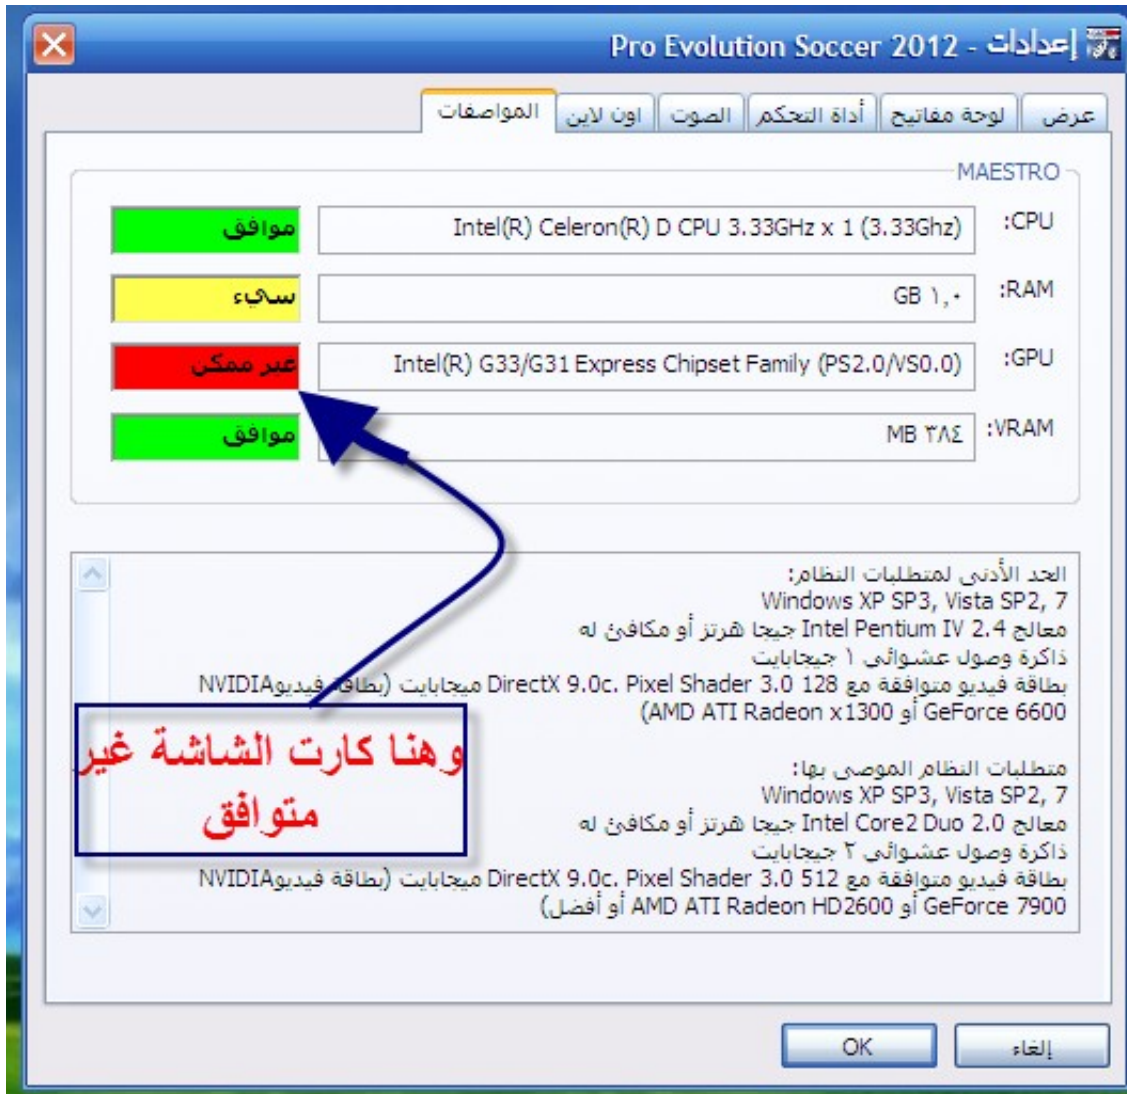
Pro Evolution Soccer 2012 - إعدادات

عرض | لوحة مفاتيح | أداة التحكم | الصوت | اون لاين | المواصفات

MAESTRO

:CPU Intel(R) Celeron(R) D CPU 3.33GHz x 1 (3.33Ghz) موافق

:RAM ١,٠ GB سيء

:GPU Intel(R) G33/G31 Express Chipset Family (PS2.0/VS0.0) غير ممكن

:VRAM ٣٨٤ MB موافق

الحد الأدنى لمتطلبات النظام:
Windows XP SP3, Vista SP2, 7
معالج Intel Pentium IV 2.4 جيجا هرتز أو مكافئ له
ذاكرة وصول عشوائي ١ جيجابايت
بطاقة فيديو متوافقة مع DirectX 9.0c. Pixel Shader 3.0 128 ميجابايت (بطاقة فيديوNVIDIA GeForce 6600 أو AMD ATI Radeon x1300)

متطلبات النظام الموصى بها:
Windows XP SP3, Vista SP2, 7
معالج Intel Core2 Duo 2.0 جيجا هرتز أو مكافئ له
ذاكرة وصول عشوائي ٢ جيجابايت
بطاقة فيديو متوافقة مع DirectX 9.0c. Pixel Shader 3.0 512 ميجابايت (بطاقة فيديوNVIDIA GeForce 7900 أو AMD ATI Radeon HD2600 أو أفضل)

وهنا كارت الشاشة غير متوافق

OK | إلغاء